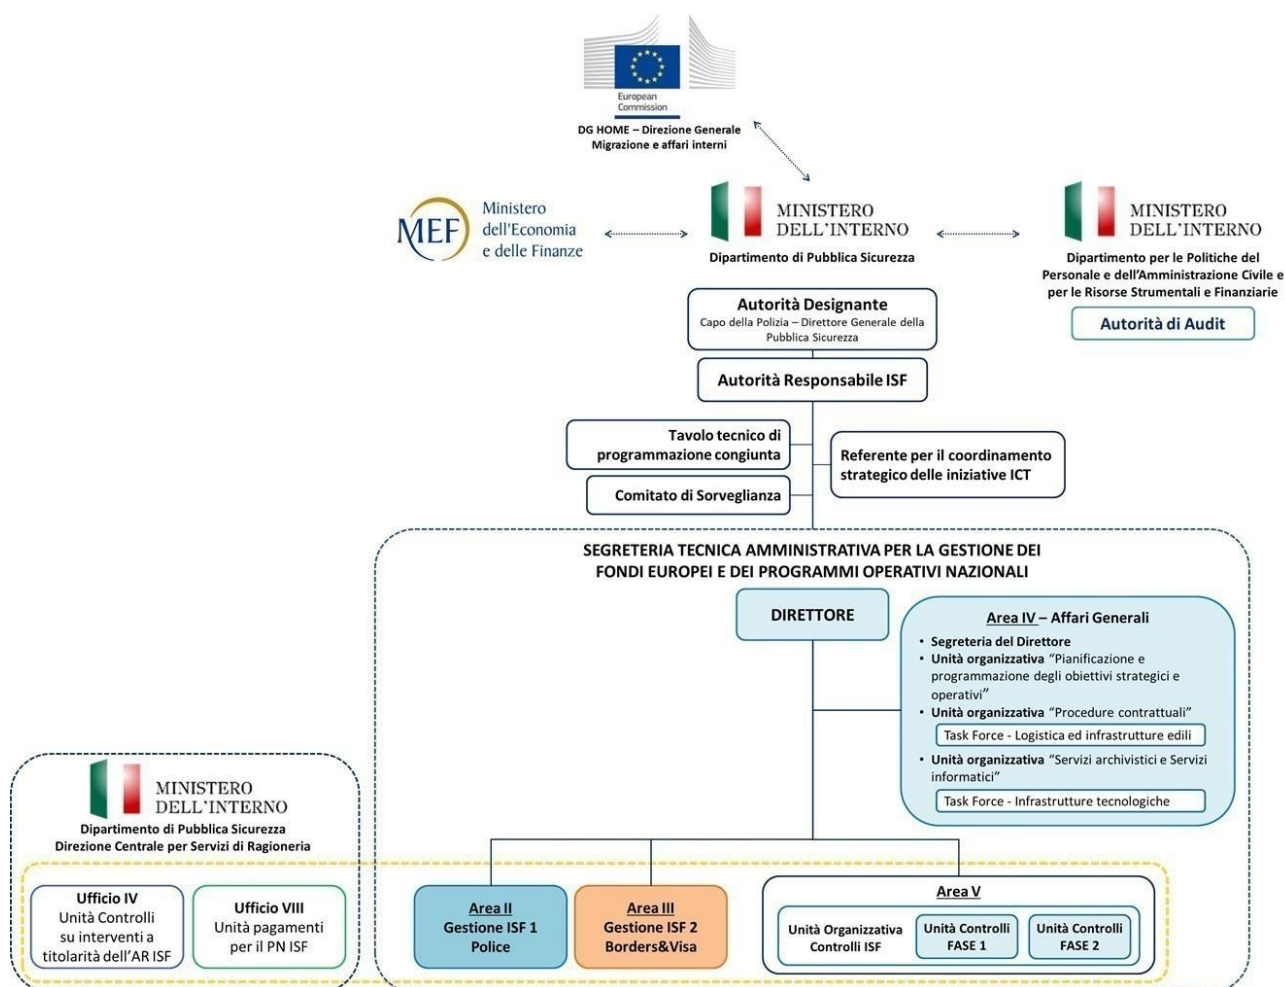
European Commission

DG HOME – Direzione Generale Migrazione e affari interni

MEF Ministero dell'Economia e delle Finanze

MINISTERO DELL'INTERNO
Dipartimento di Pubblica Sicurezza

MINISTERO DELL'INTERNO
Dipartimento per le Politiche del Personale e dell'Amministrazione Civile e per le Risorse Strumentali e Finanziarie

Autorità di Audit

Autorità Designante
Capo della Polizia – Direttore Generale della Pubblica Sicurezza

Autorità Responsabile ISF

Tavolo tecnico di programmazione congiunta

Comitato di Sorveglianza

Referente per il coordinamento strategico delle iniziative ICT

SEGRETERIA TECNICA AMMINISTRATIVA PER LA GESTIONE DEI FONDI EUROPEI E DEI PROGRAMMI OPERATIVI NAZIONALI

DIRETTORE

Area IV – Affari Generali
• Segreteria del Direttore
• Unità organizzativa "Pianificazione e programmazione degli obiettivi strategici e operativi"
• Unità organizzativa "Procedure contrattuali"
Task Force - Logistica ed infrastrutture edili
• Unità organizzativa "Servizi archivistici e Servizi informatici"
Task Force - Infrastrutture tecnologiche

MINISTERO DELL'INTERNO
Dipartimento di Pubblica Sicurezza
Direzione Centrale per Servizi di Ragioneria

Ufficio IV
Unità Controlli su interventi a titolarità dell'AR ISF

Ufficio VIII
Unità pagamenti per il PN ISF

Area II
Gestione ISF 1
Police

Area III
Gestione ISF 2
Borders&Visa

Area V
Unità Organizzativa Controlli ISF
Unità Controlli FASE 1
Unità Controlli FASE 2